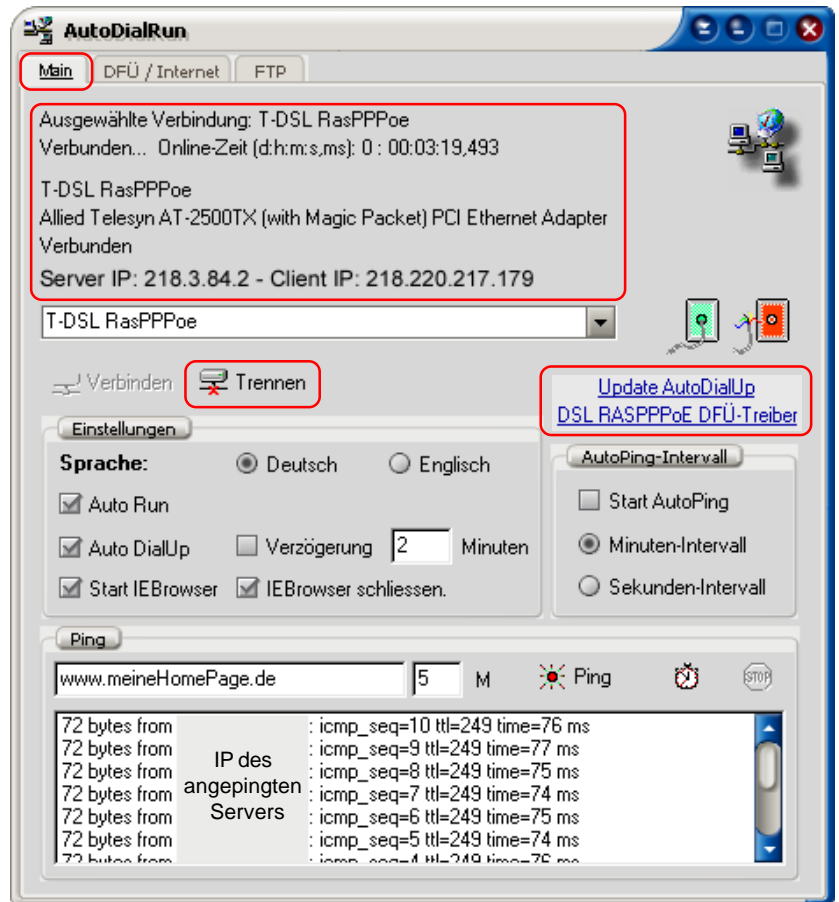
AutoDialRun

Main | DFÜ / Internet | FTP

Ausgewählte Verbindung: T-DSL RasPPPoe
Verbunden... Online-Zeit (d:h:m:s,ms): 0 : 00:03:19,493

T-DSL RasPPPoe
Allied Telesyn AT-2500TX (with Magic Packet) PCI Ethernet Adapter
Verbunden
Server IP: 218.3.84.2 - Client IP: 218.220.217.179

T-DSL RasPPPoe

Verbinden   Trennen

Update AutoDialUp
DSL RASPPPoE DFÜ-Treiber

Einstellungen
Sprache: Deutsch Englisch
Auto Run
Auto DialUp   Verzögerung 2 Minuten
Start IEBrowser   IEBrowser schliessen.

AutoPing-Intervall
Start AutoPing
Minuten-Intervall
Sekunden-Intervall

Ping
www.meineHomePage.de   5   M   Ping

72 bytes from : icmp_seq=10 ttl=249 time=76 ms
72 bytes from : icmp_seq=9 ttl=249 time=77 ms
72 bytes from : icmp_seq=8 ttl=249 time=75 ms
72 bytes from : icmp_seq=7 ttl=249 time=74 ms
72 bytes from : icmp_seq=6 ttl=249 time=75 ms
72 bytes from : icmp_seq=5 ttl=249 time=74 ms
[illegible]

IP des angepingten Servers